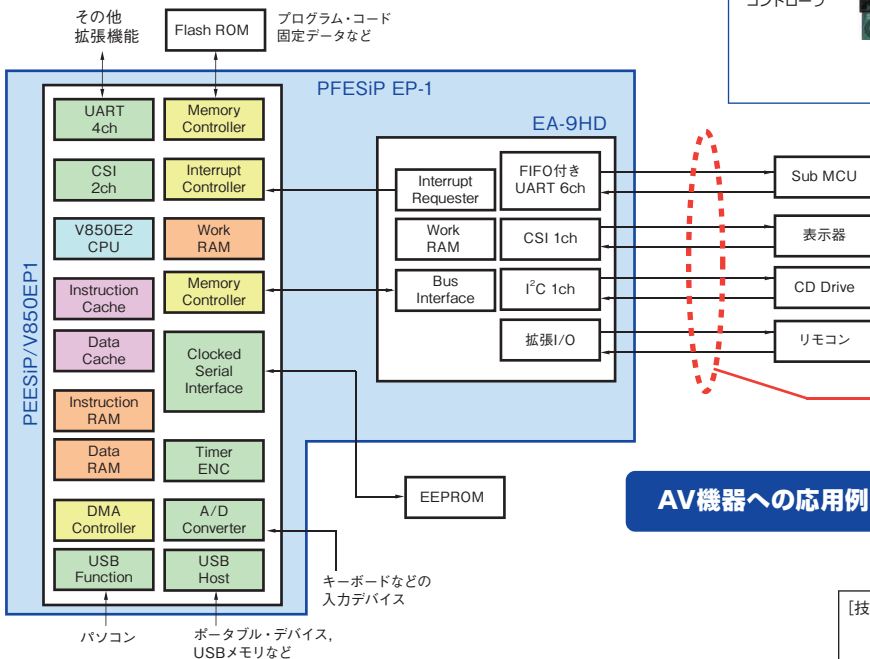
その他
拡張機能

Flash ROM

プログラム・コード
固定データなど

コントローラ

PFESiP EP-1

PEESiP/V850EP1

UART
4ch

Memory
Controller

CSI
2ch

Interrupt
Controller

V850E2
CPU

Work
RAM

Instruction
Cache

Memory
Controller

Data
Cache

Clocked
Serial
Interface

Instruction
RAM

Data
RAM

Timer
ENC

DMA
Controller

A/D
Converter

USB
Function

USB
Host

EA-9HD

Interrupt
Requester

FIFO付き
UART 6ch

Work
RAM

CSI 1ch

Bus
Interface

$I^2C$ 1ch

拡張I/O

Sub MCU

表示器

CD Drive

リモコン

EEPROM

AV機器への応用例

キーボードなどの
入力デバイス

パソコン

ポータブル・デバイス,
USBメモリなど

[技